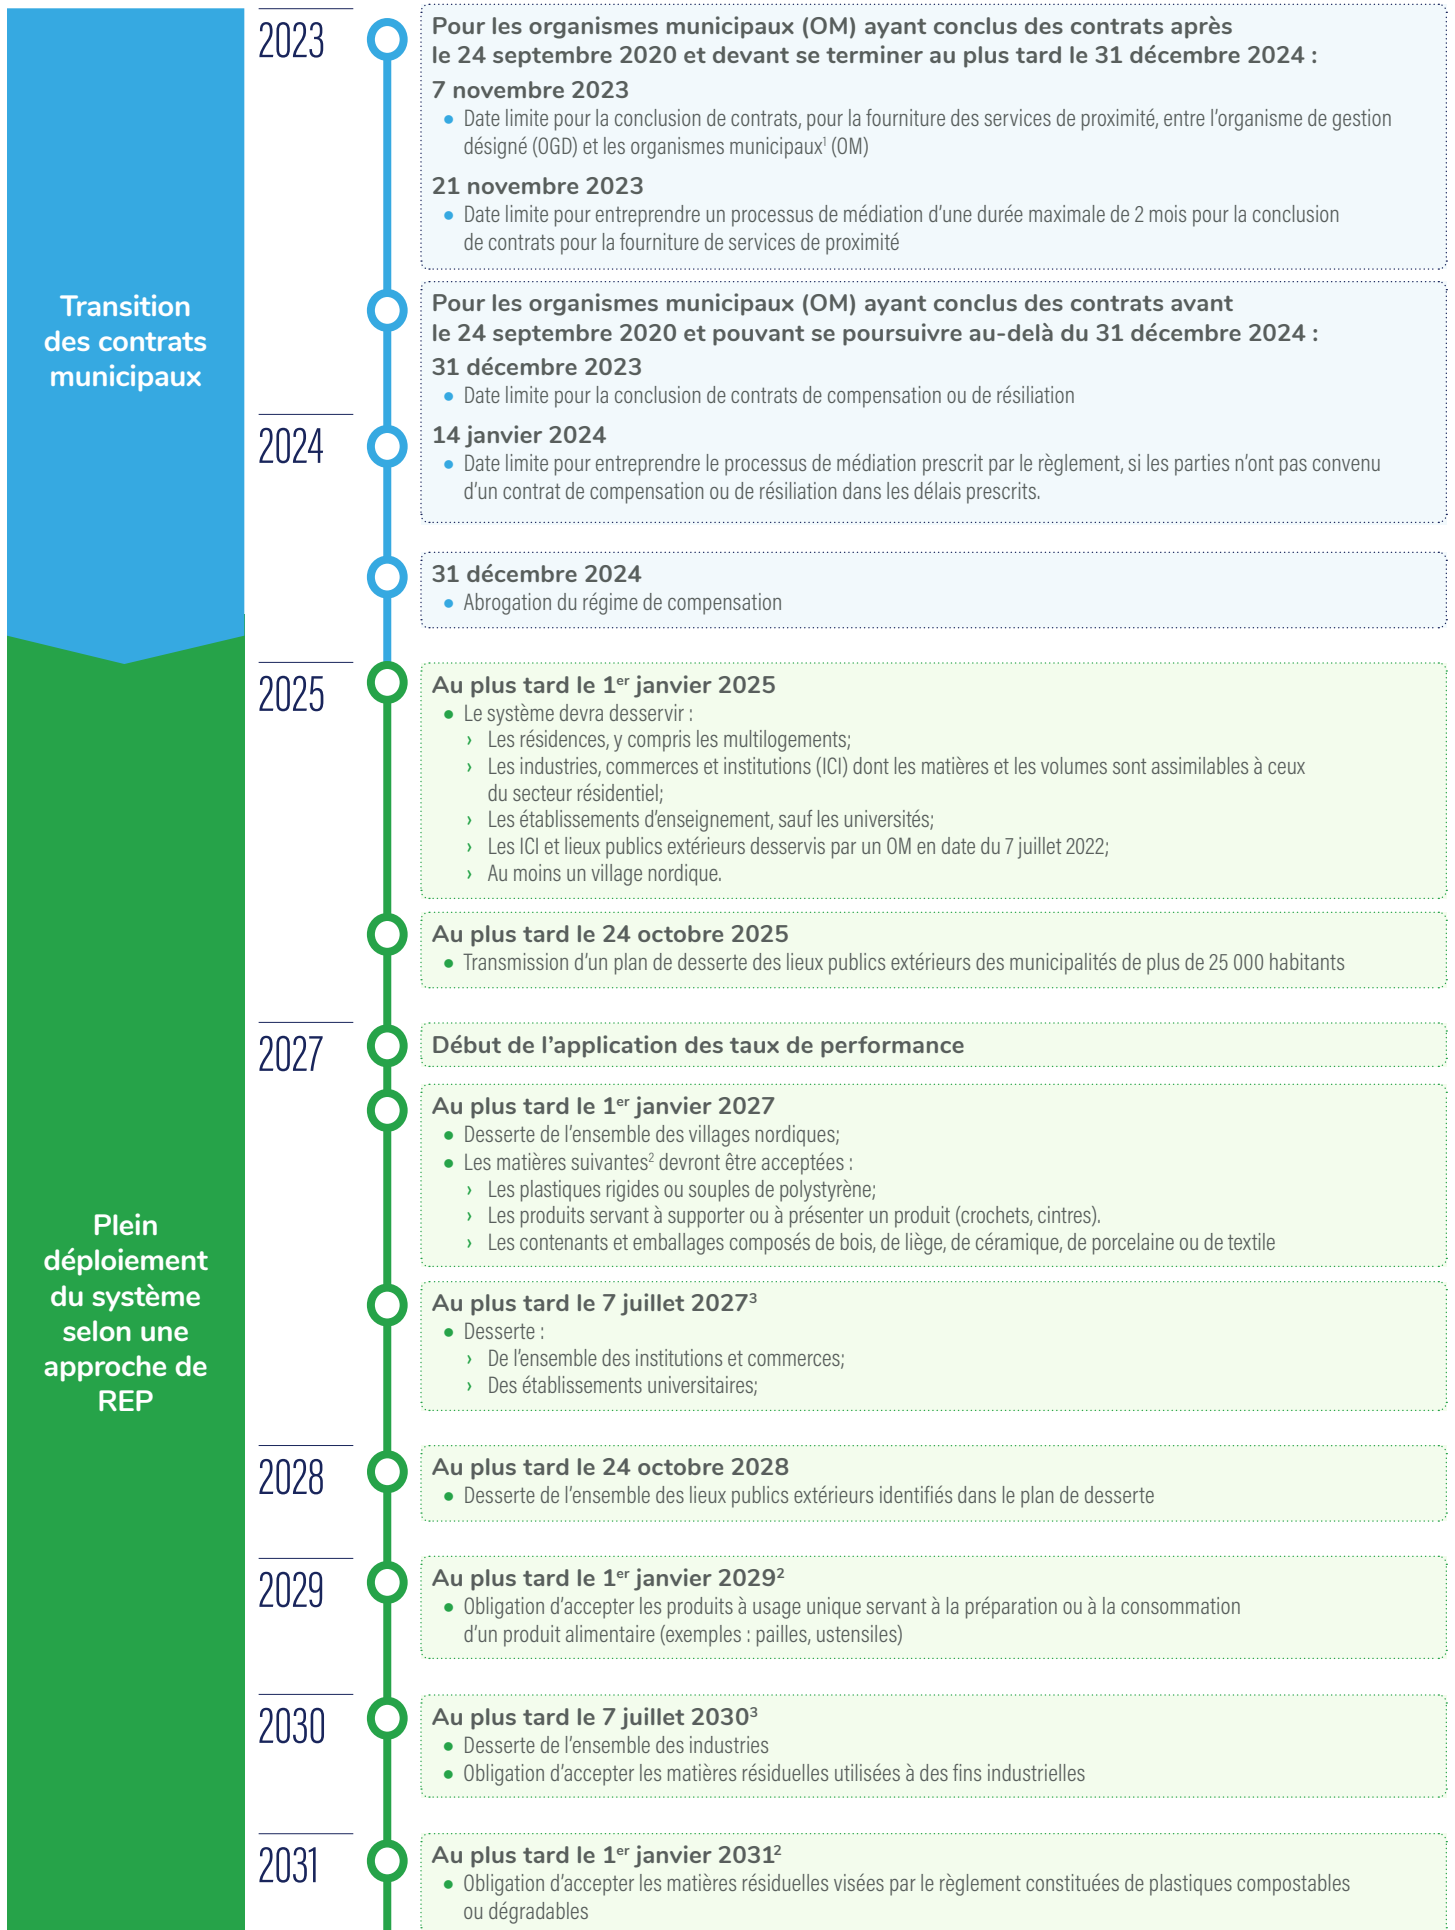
Transition des contrats municipaux

Plein déploiement du système selon une approche de REP

2023

Pour les organismes municipaux (OM) ayant conclus des contrats après le 24 septembre 2020 et devant se terminer au plus tard le 31 décembre 2024 :

7 novembre 2023
• Date limite pour la conclusion de contrats, pour la fourniture des services de proximité, entre l'organisme de gestion désigné (OGD) et les organismes municipaux$^1$ (OM)

21 novembre 2023
• Date limite pour entreprendre un processus de médiation d'une durée maximale de 2 mois pour la conclusion de contrats pour la fourniture de services de proximité

Pour les organismes municipaux (OM) ayant conclus des contrats avant le 24 septembre 2020 et pouvant se poursuivre au-delà du 31 décembre 2024 :
31 décembre 2023
• Date limite pour la conclusion de contrats de compensation ou de résiliation

2024

14 janvier 2024
• Date limite pour entreprendre le processus de médiation prescrit par le règlement, si les parties n'ont pas convenu d'un contrat de compensation ou de résiliation dans les délais prescrits.

31 décembre 2024
• Abrogation du régime de compensation

2025

Au plus tard le 1$^{er}$ janvier 2025
• Le système devra desservir :
› Les résidences, y compris les multilogements;
› Les industries, commerces et institutions (ICI) dont les matières et les volumes sont assimilables à ceux du secteur résidentiel;
› Les établissements d'enseignement, sauf les universités;
› Les ICI et lieux publics extérieurs desservis par un OM en date du 7 juillet 2022;
› Au moins un village nordique.

Au plus tard le 24 octobre 2025
• Transmission d'un plan de desserte des lieux publics extérieurs des municipalités de plus de 25 000 habitants

2027

Début de l'application des taux de performance

Au plus tard le 1$^{er}$ janvier 2027
• Desserte de l'ensemble des villages nordiques;
• Les matières suivantes$^2$ devront être acceptées :
› Les plastiques rigides ou souples de polystyrène;
› Les produits servant à supporter ou à présenter un produit (crochets, cintres).
› Les contenants et emballages composés de bois, de liège, de céramique, de porcelaine ou de textile

Au plus tard le 7 juillet 2027$^3$
• Desserte :
› De l'ensemble des institutions et commerces;
› Des établissements universitaires;

2028

Au plus tard le 24 octobre 2028
• Desserte de l'ensemble des lieux publics extérieurs identifiés dans le plan de desserte

2029

Au plus tard le 1$^{er}$ janvier 2029$^2$
• Obligation d'accepter les produits à usage unique servant à la préparation ou à la consommation d'un produit alimentaire (exemples : pailles, ustensiles)

2030

Au plus tard le 7 juillet 2030$^3$
• Desserte de l'ensemble des industries
• Obligation d'accepter les matières résiduelles utilisées à des fins industrielles

2031

Au plus tard le 1$^{er}$ janvier 2031$^2$
• Obligation d'accepter les matières résiduelles visées par le règlement constituées de plastiques compostables ou dégradables